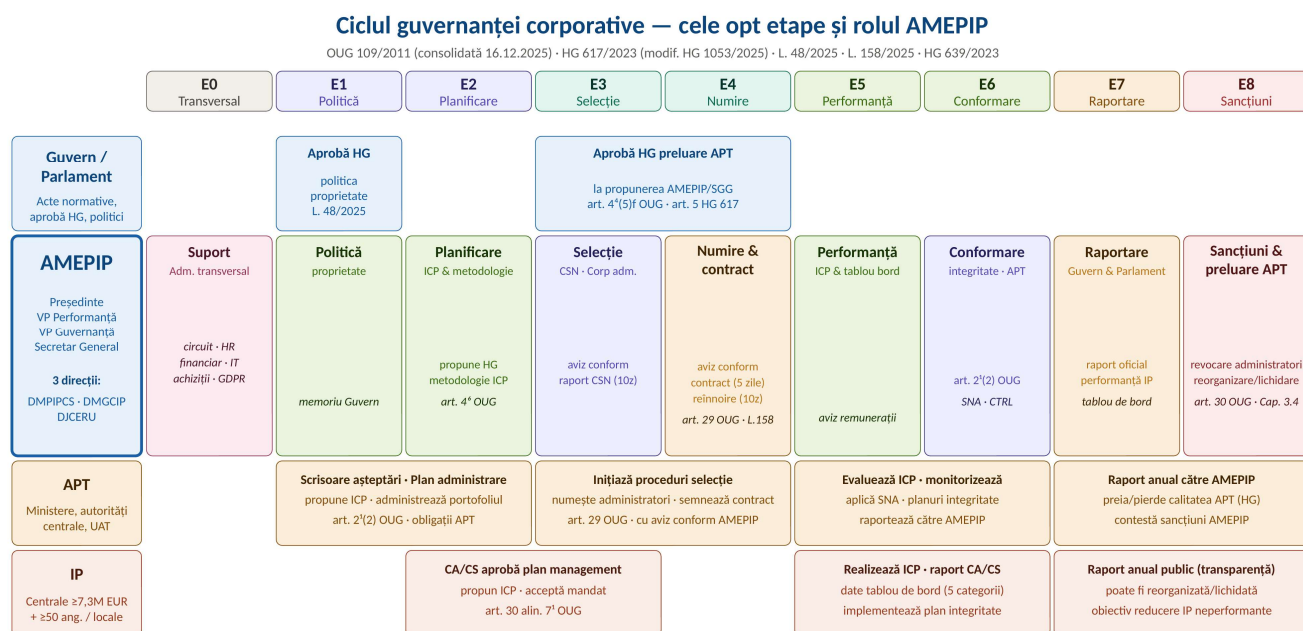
Ciclul guvernanței corporative — cele opt etape și rolul AMEPIP

OUG 109/2011 (consolidată 16.12.2025) · HG 617/2023 (modif. HG 1053/2025) · L. 48/2025 · L. 158/2025 · HG 639/2023

E0 Transversal

E1 Politică

E2 Planificare

E3 Selecție

E4 Numire

E5 Performanță

E6 Conformare

E7 Raportare

E8 Sancțiuni

Guvern / Parlament
Acte normative, aprobă HG, politici

Aprobă HG
politica proprietate L. 48/2025

Aprobă HG preluare APT
la propunerea AMEPIP/SGG
art. 4^4(5)f OUG · art. 5 HG 617

AMEPIP
Președinte
VP Performanță
VP Guvernanță
Secretar General
3 direcții:
DMPIPCS · DMGCIP
DJCERU

Suport
Adm. transversal
circuit · HR
financiar · IT
achiziții · GDPR

Politică
proprietate
memoriu Guvern

Planificare
ICP & metodologie
propune HG
metodologie ICP
art. 4^4 OUG

Selecție
CSN · Corp adm.
aviz conform
raport CSN (10z)

Numire & contract
aviz conform
contract (5 zile)
reînnoire (10z)
art. 29 OUG · L.158

Performanță
ICP & tablou bord
aviz remunerații

Conformare
integritate · APT
art. 2^1(2) OUG
SNA · CTRL

Raportare
Guvern & Parlament
raport oficial
performanță IP
tablou de bord

Sancțiuni & preluare APT
revocare administratori
reorganizare/lichidare
art. 30 OUG · Cap. 3.4

APT
Ministere, autorități centrale, UAT

Scrisoare așteptări · Plan administrare
propune ICP · administrează portofoliul
art. 2^1(2) OUG · obligații APT

Inițiază proceduri selecție
numește administratori · semnează contract
art. 29 OUG · cu aviz conform AMEPIP

Evaluează ICP · monitorizează
aplică SNA · planuri integritate
raportează către AMEPIP

Raport anual către AMEPIP
preia/pierde calitatea APT (HG)
contestă sancțiuni AMEPIP

IP
Centrale ≥7,3M EUR + ≥50 ang. / locale

CA/CS aprobă plan management
propun ICP · acceptă mandat
art. 30 alin. 7^1 OUG

Realizează ICP · raport CA/CS
date tablou de bord (5 categorii)
implementează plan integritate

Raport anual public (transparență)
poate fi reorganizată/lichidată
obiectiv reducere IP neperformante